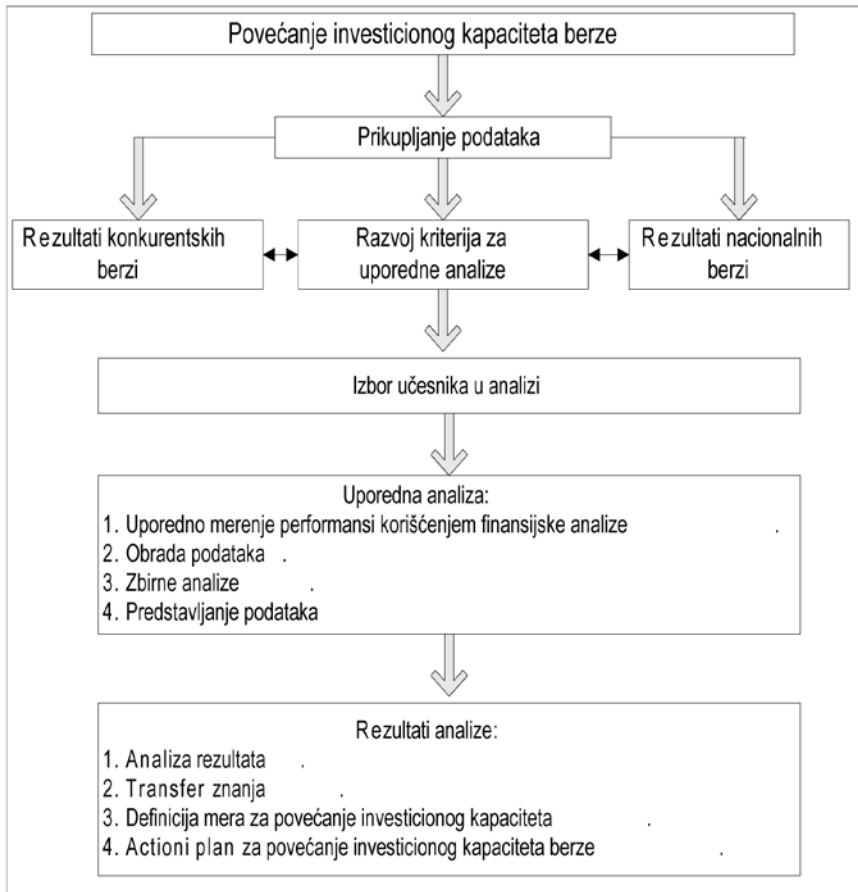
Povećanje investicionog kapaciteta berze

Prikupljanje podataka

Rezultati konkurentskih berzi

Razvoj kriterija za uporedne analize

Rezultati nacionalnih berzi

Izbor učesnika u analizi

Uporedna analiza:
1. Uporedno merenje performansi korišćenjem finansijske analize .
2. Obrada podataka .
3. Zbirne analize .
4. Predstavljanje podataka

Rezultati analize:
1. Analiza rezultata .
2. Transfer znanja .
3. Definicija mera za povećanje investicionog kapaciteta .
4. Actioni plan za povećanje investicionog kapaciteta berze .